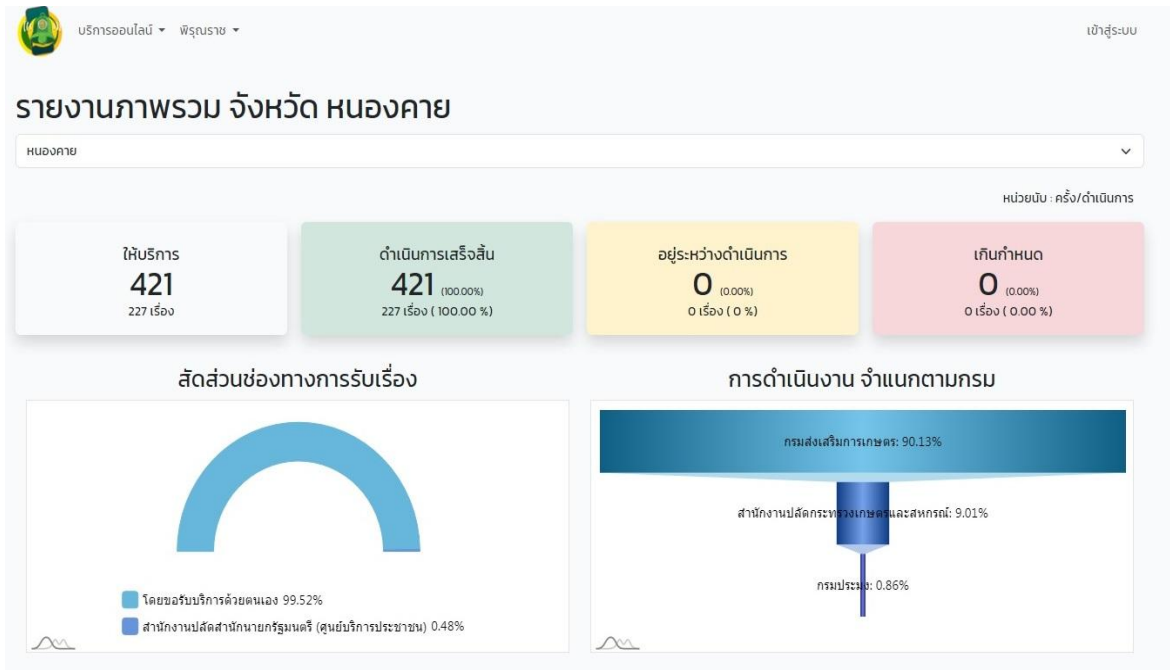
บริการออนไลน์ ▾ พิรุณราช ▾

เข้าสู่ระบบ

รายงานภาพรวม จังหวัด หนองคาย

หนองคาย

หน่วยนับ : ครั้ง/ดำเนินการ

ให้บริการ
421
227 เรื่อง

ดำเนินการเสร็จสิ้น
421 (100.00%)
227 เรื่อง ( 100.00 %)

อยู่ระหว่างดำเนินการ
0 (0.00%)
0 เรื่อง ( 0 %)

เกินกำหนด
0 (0.00%)
0 เรื่อง ( 0.00 %)

สัดส่วนช่องทางการรับเรื่อง

โดยขอรับบริการด้วยตนเอง 99.52%
สำนักงานปลัดสำนักนายกรัฐมนตรี (ศูนย์บริการประชาชน) 0.48%

การดำเนินงาน จำแนกตามกรม

กรมส่งเสริมการเกษตร: 90.13%
สำนักงานปลัดกระทรวงเกษตรและสหกรณ์: 9.01%
กรมประมง: 0.86%